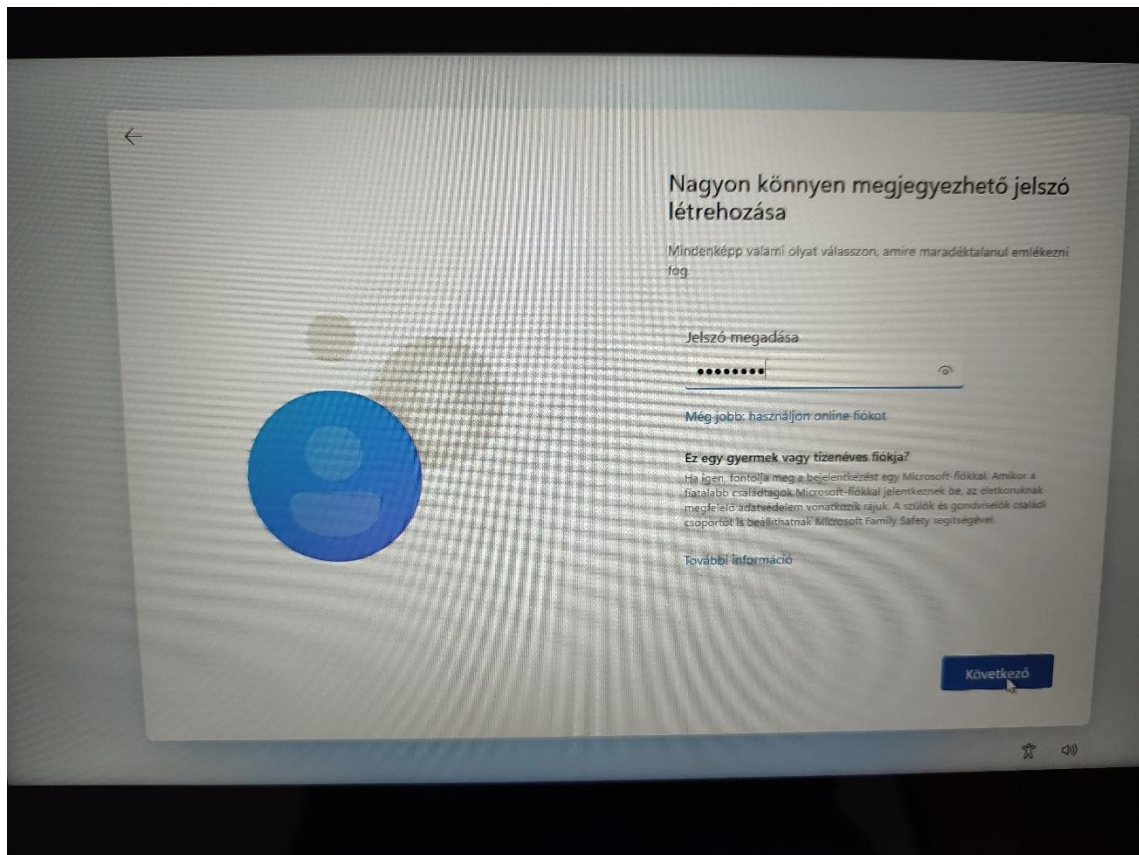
Nagyon könnyen megjegyezhető jelszó létrehozása

Mindenképp valami olyat válasszon, amire maradéktalanul emlékezni fog.

Jelszó megadása

••••••••

Még jobb: használjon online fiókot

Ez egy gyermek vagy tizenéves fiókja?

Ha igen, fontolja meg a bejelentkezést egy Microsoft-fiókkal. Amikor a fiatalabb családtagok Microsoft-fiókkal jelentkeznek be, az életkoruknak megfelelő adatvédelem vonatkozik rájuk. A szülők és gondviselők családi csoportot is beállíthatnak Microsoft Family Safety segítségével.

További információ

Következő